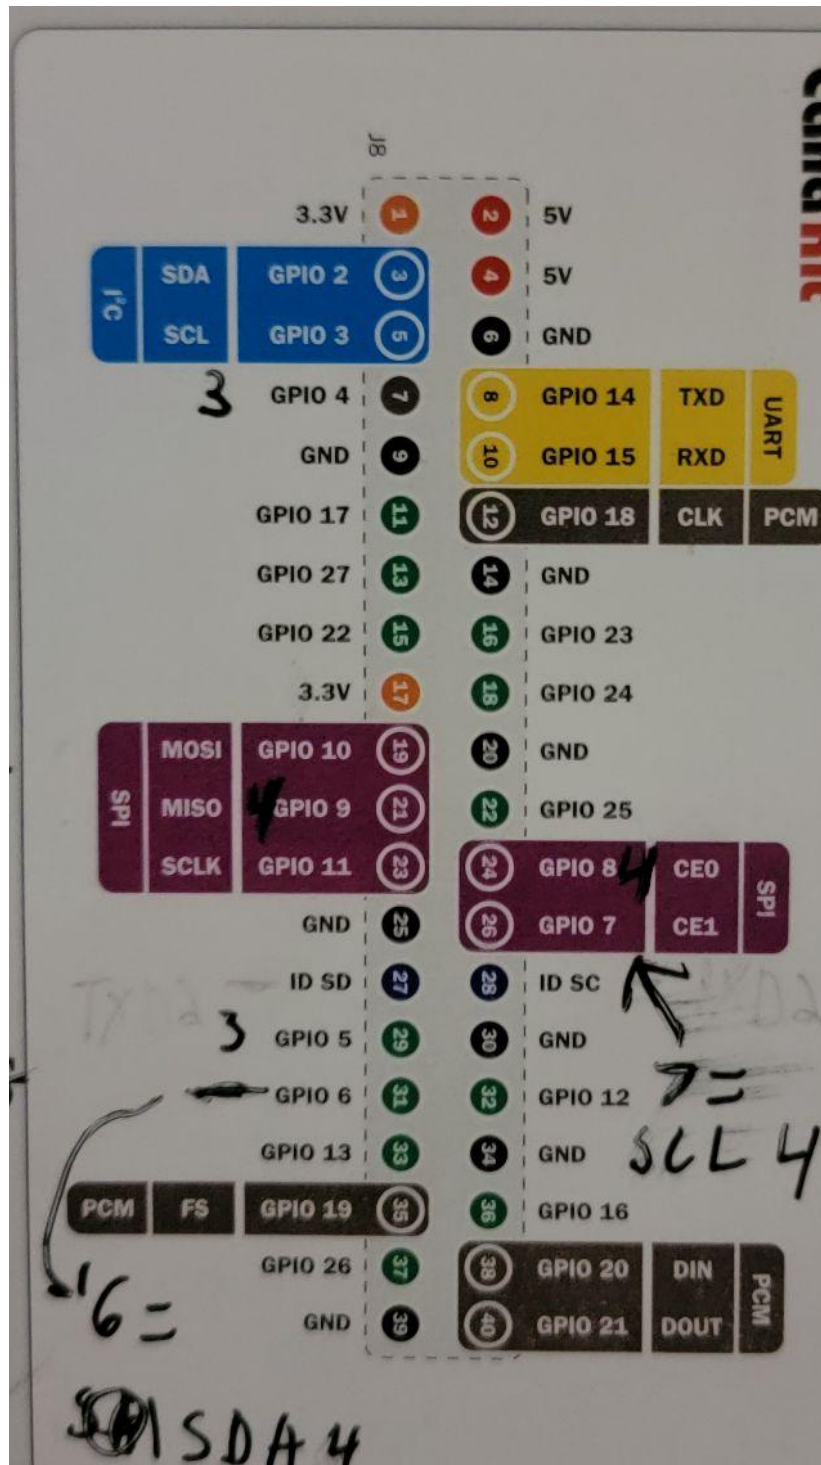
J8

| | | | | | | | |
|---|---|---|---|---|---|---|---|
| | | 3.3V | 1 | 2 | 5V | | |
| I²C | SDA | GPIO 2 | 3 | 4 | 5V | | |
| | SCL | GPIO 3 | 5 | 6 | GND | | |
| | | GPIO 4 | 7 | 8 | GPIO 14 | TXD | UART |
| | | GND | 9 | 10 | GPIO 15 | RXD | |
| | | GPIO 17 | 11 | 12 | GPIO 18 | CLK | PCM |
| | | GPIO 27 | 13 | 14 | GND | | |
| | | GPIO 22 | 15 | 16 | GPIO 23 | | |
| | | 3.3V | 17 | 18 | GPIO 24 | | |
| SPI | MOSI | GPIO 10 | 19 | 20 | GND | | |
| | MISO | GPIO 9 | 21 | 22 | GPIO 25 | | |
| | SCLK | GPIO 11 | 23 | 24 | GPIO 8 | CE0 | SPI |
| | | GND | 25 | 26 | GPIO 7 | CE1 | |
| | | ID SD | 27 | 28 | ID SC | | |
| | | GPIO 5 | 29 | 30 | GND | | |
| | | GPIO 6 | 31 | 32 | GPIO 12 | | |
| | | GPIO 13 | 33 | 34 | GND | | |
| PCM | FS | GPIO 19 | 35 | 36 | GPIO 16 | | |
| | | GPIO 26 | 37 | 38 | GPIO 20 | DIN | PCM |
| | | GND | 39 | 40 | GPIO 21 | DOUT | |

3
4
4
3
7=
SCL 4
6=
SDA 4